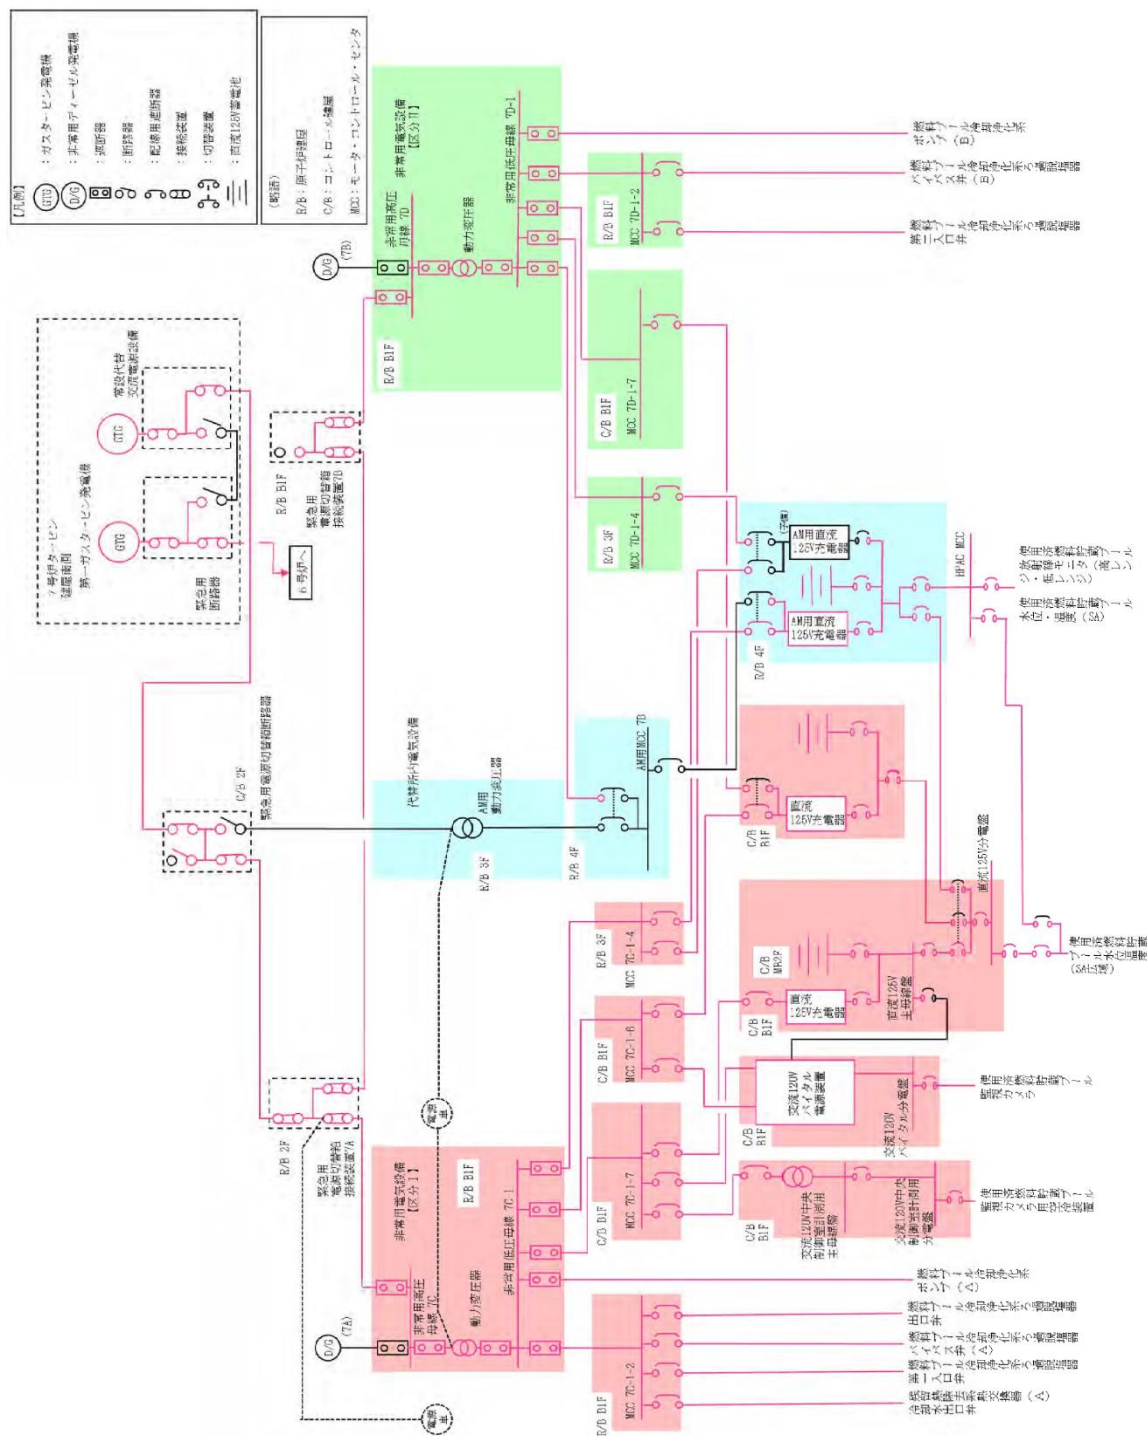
【凡例】
GTG ：ガスタービン発電機
D/G ：非常用ディーゼル発電機
：遮断器
：断路器
：配線用遮断器
：接続装置
：切替装置
：直流125V蓄電池

（略語）
R/B：原子炉建屋
C/B：コントロール建屋
MCC：モータ・コントロール・センタ

7号炉タービン建屋南側
第一ガスタービン発電機
GTG
緊急用断路器
常設代替交流電源設備
GTG
6号炉へ

R/B B1F
緊急用電源切替箱接続装置7D

非常用電気設備【区分Ⅱ】
D/G (7B)
非常用高圧母線 7D
動力変圧器
非常用低圧母線 7D-1
R/B B1F
R/B B1F MCC 7D-1-2
C/B B1F MCC 7D-1-7
R/B 3F MCC 7D-1-4
燃料プール冷却浄化系ポンプ（B）
燃料プール冷却浄化系ろ過脱塩器バイパス弁（B）
燃料プール冷却浄化系ろ過脱塩器第二入口弁

AM用直流125V充電器（予備）
AM用直流125V充電器
R/B 4F
HPAC MCC
使用済燃料貯蔵プール監視カメラ用空冷装置（高レンジ）・低レンジ
使用済燃料貯蔵プール水位・温度（SA）

C/B 2F
緊急用電源切替箱断路器
代替所内電気設備
AM用動力変圧器
R/B 3F
R/B 4F
AM用MCC 7B

C/B R1F
直流125V充電器

直流125V分電盤
使用済燃料貯蔵プール水位・温度（SA広域）

R/B 3F MCC 7C-1-4
C/B MR2F
C/B B1F
直流125V充電器
直流125V主母線盤

C/B B1F MCC 7C-1-6
C/B B1F
交流120Vバイタル電源装置
交流120Vバイタル分電盤
使用済燃料貯蔵プール監視カメラ

R/B 2F
緊急用電源切替箱接続装置7A
電源車
非常用電気設備【区分Ⅰ】
R/B B1F
非常用低圧母線 7C-1
D/G (7A)
非常用高圧母線 7C
動力変圧器
C/B B1F MCC 7C-1-7
C/B B1F
交流120V中央制御室計測用主母線盤
交流120V中央制御室計測用分電盤
使用済燃料貯蔵プール監視カメラ用空冷装置
燃料プール冷却浄化系ポンプ（A）
R/B B1F MCC 7C-1-2
燃料プール冷却浄化系ろ過脱塩器出口弁
燃料プール冷却浄化系ろ過脱塩器バイパス弁（A）
燃料プール冷却浄化系ろ過脱塩器第二入口弁
燃料プール冷却浄化系熱交換器（A）冷却水出口弁
電源車